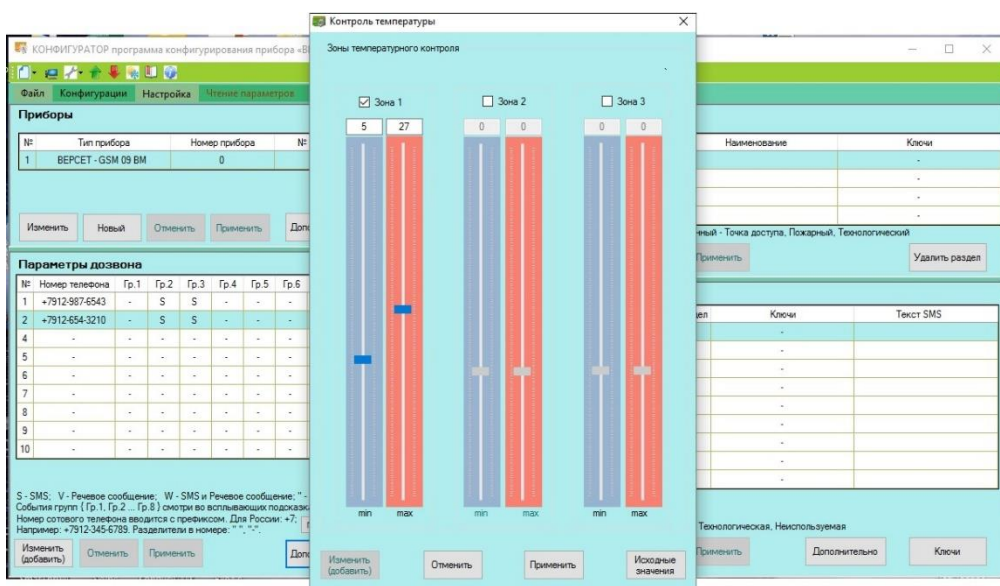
КОНФИГУРАТОР программа конфигурирования прибора «В

Файл Конфигурации Настройка Чтение параметров

Приборы

| № | Тип прибора | Номер прибора | № |
|---|---|---|---|
| 1 | ВЕРСЕТ - GSM 09 ВМ | 0 | |

Изменить Новый Отменить Применить Доп

Параметры дозвона

| № | Номер телефона | Гр.1 | Гр.2 | Гр.3 | Гр.4 | Гр.5 | Гр.6 |
|---|---|---|---|---|---|---|---|
| 1 | +7912-987-6543 | - | S | S | - | - | - |
| 2 | +7912-654-3210 | - | S | S | - | - | - |
| 4 | - | - | - | - | - | - | - |
| 5 | - | - | - | - | - | - | - |
| 6 | - | - | - | - | - | - | - |
| 7 | - | - | - | - | - | - | - |
| 8 | - | - | - | - | - | - | - |
| 9 | - | - | - | - | - | - | - |
| 10 | - | - | - | - | - | - | - |

S - SMS; V - Речевое сообщение; W - SMS и Речевое сообщение; " -
События групп { Гр.1, Гр.2 ... Гр.8 } смотри во всплывающих подсказк
Номер сотового телефона вводится с префиксом. Для России: +7;
Например: +7912-345-6789. Разделители в номере: " ", "-".

Изменить (добавить) Отменить Применить Доп

Контроль температуры

Зоны температурного контроля

Зона 1 Зона 2 Зона 3

5 27 0 0 0 0

min max min max min max

Изменить (добавить) Отменить Применить Исходные значения

| Наименование | Ключи |
|---|---|
| | - |
| | - |
| | - |
| | - |

нный - Точка доступа, Пожарный, Технологический

Применить Удалить раздел

| ел | Ключи | Текст SMS |
|---|---|---|
| | - | |
| | - | |
| | - | |
| | - | |
| | - | |
| | - | |
| | - | |
| | - | |
| | - | |
| | - | |

Технологическая, Неиспользуемая

Применить Дополнительно Ключи